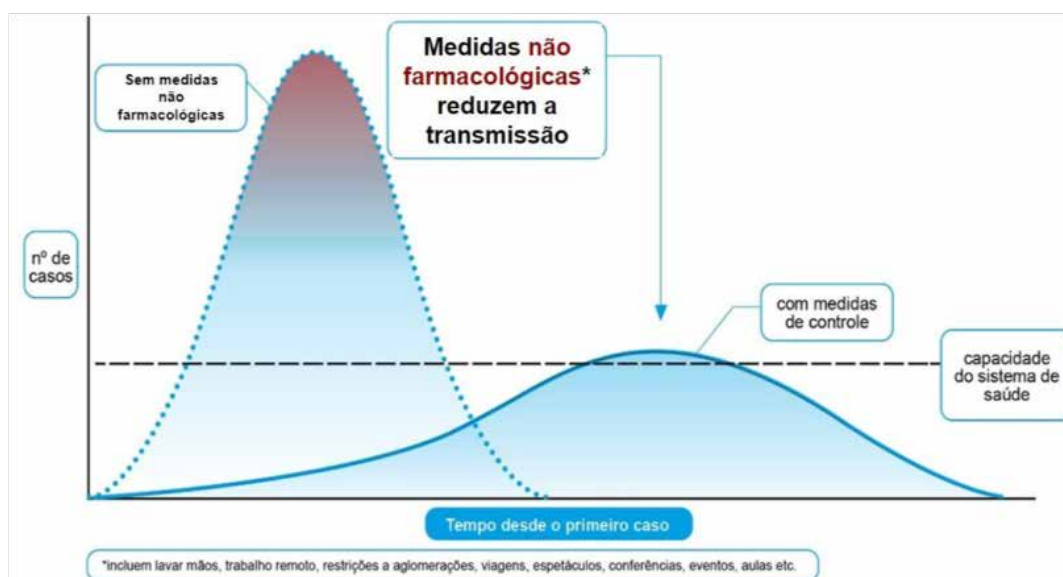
Sem medidas não farmacológicas

Medidas não farmacológicas* reduzem a transmissão

nº de casos

com medidas de controle

capacidade do sistema de saúde

Tempo desde o primeiro caso

*incluem lavar mãos, trabalho remoto, restrições a aglomerações, viagens, espetáculos, conferências, eventos, aulas etc.